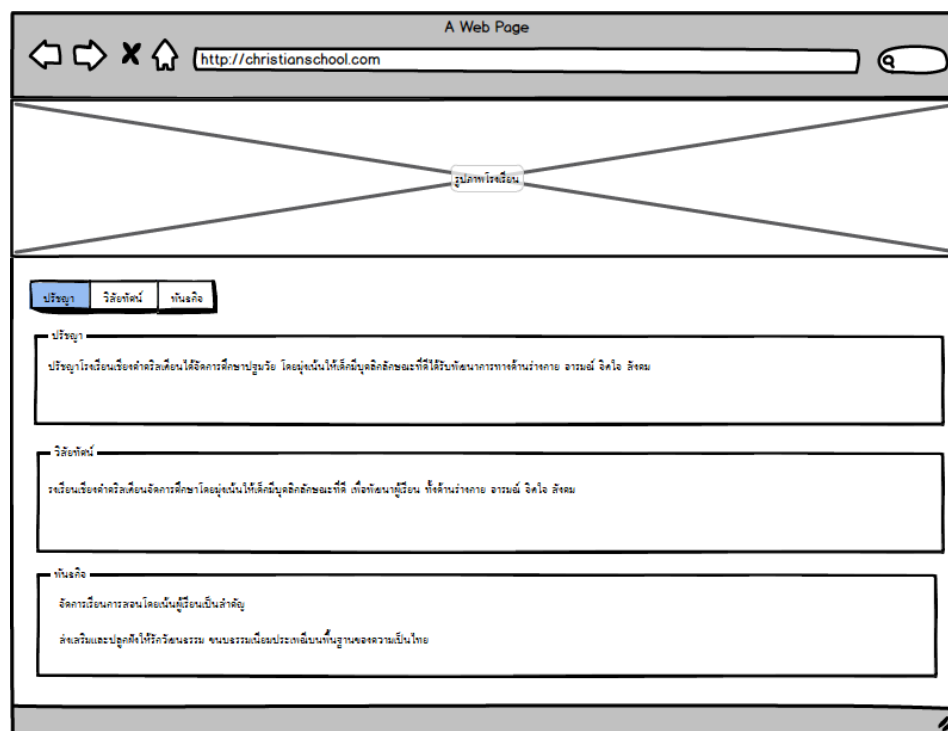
A Web Page

http://christianschool.com

รูปภาพโรงเรียน

ปรัชญา วิสัยทัศน์ พันธกิจ

ปรัชญา

ปรัชญาโรงเรียนเชียงคำคริสเตียนได้จัดการศึกษาปฐมวัย โดยมุ่งเน้นให้เด็กมีบุคลิกลักษณะที่ดีได้รับพัฒนาการทางด้านร่างกาย อารมณ์ จิตใจ สังคม

วิสัยทัศน์

รงเรียนเชียงคำคริสเตียนจัดการศึกษาโดยมุ่งเน้นให้เด็กมีบุคลิกลักษณะที่ดี เพื่อพัฒนาผู้เรียน ทั้งด้านร่างกาย อารมณ์ จิตใจ สังคม

พันธกิจ

จัดการเรียนการสอนโดยเน้นผู้เรียนเป็นสำคัญ

ส่งเสริมและปลูกฝังให้รักวัฒนธรรม ขนบธรรมเนียมประเพณีบนพื้นฐานของความเป็นไทย